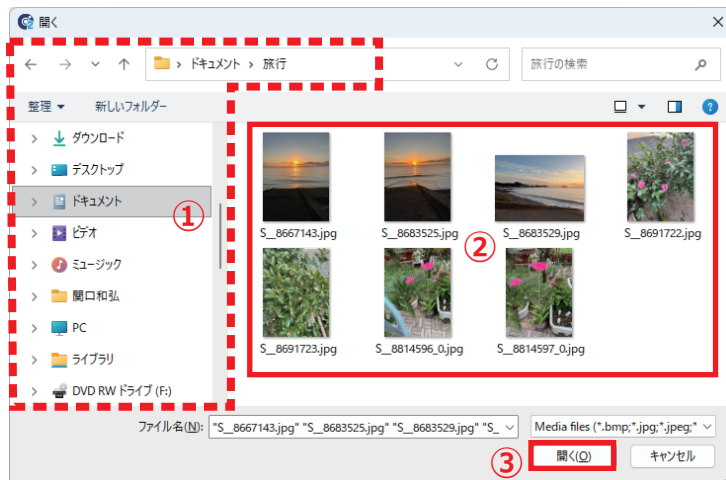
開く

ドキュメント › 旅行

旅行の検索

整理 ▾　新しいフォルダー

ダウンロード
デスクトップ
ドキュメント
ビデオ
ミュージック
関口和弘
PC
ライブラリ
DVD RW ドライブ (F:)

①

S__8667143.jpg
S__8683525.jpg
S__8683529.jpg
S__8691722.jpg
S__8691723.jpg
S__8814596_0.jpg
S__8814597_0.jpg

②

ファイル名(N): "S__8667143.jpg" "S__8683525.jpg" "S__8683529.jpg" "S_
Media files (*.bmp;*.jpg;*.jpeg;*

③

開く(O)　キャンセル